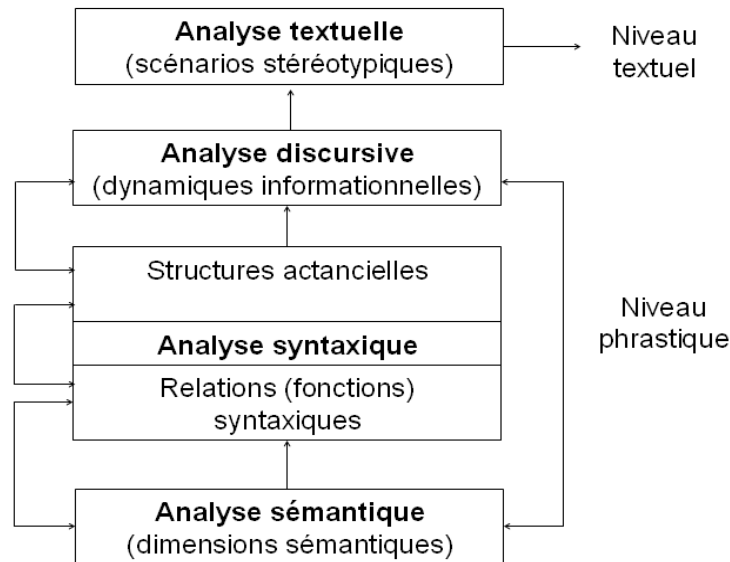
**Analyse textuelle**
(scénarios stéréotypiques)

Niveau textuel

**Analyse discursive**
(dynamiques informationnelles)

Structures actancielles

**Analyse syntaxique**

Relations (fonctions) syntaxiques

Niveau phrastique

**Analyse sémantique**
(dimensions sémantiques)